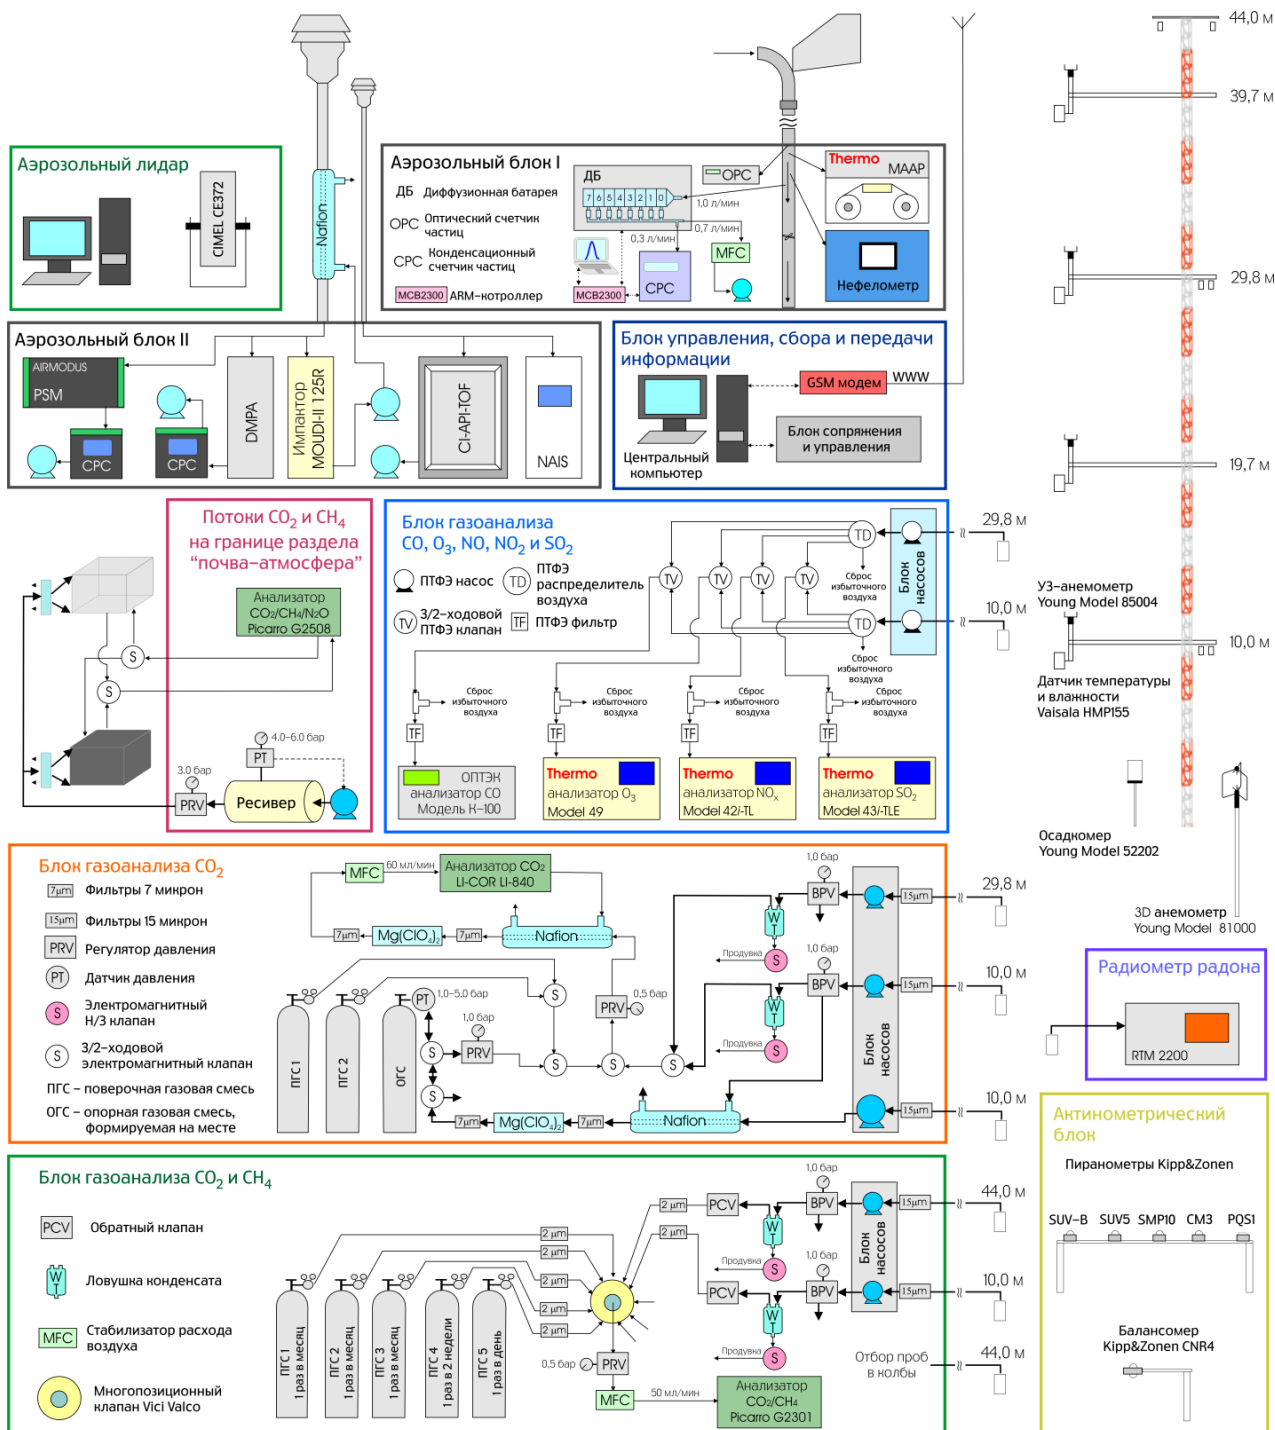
Аэрозольный лидар

CIMEL CE372

Nafion

Аэрозольный блок I

ДБ Диффузионная батарея

OPC Оптический счетчик частиц

CPC Конденсационный счетчик частиц

MCB2300 ARM-котроллер

ДБ

7 6 5 4 3 2 1 0

OPC

1,0 л/мин

0,3 л/мин

0,7 л/мин

MFC

MCB2300

CPC

Thermo

MAAP

Нефелометр

Аэрозольный блок II

AIRMODUS

PSM

CPC

CPC

DMPA

Импактор MOUDI-II 125R

CI-API-TOF

NAIS

Блок управления, сбора и передачи информации

GSM модем

WWW

Блок сопряжения и управления

Центральный компьютер

44,0 м

39,7 м

29,8 м

19,7 м

10,0 м

Потоки $CO_2$ и $CH_4$ на границе раздела "почва–атмосфера"

Анализатор $CO_2/CH_4/N_2O$ Picarro G2508

S

S

4.0–6.0 бар

PT

3.0 бар

PRV

Ресивер

Блок газоанализа CO, $O_3$, NO, $NO_2$ и $SO_2$

ПТФЭ насос

TD ПТФЭ распределитель воздуха

TV 3/2-ходовой ПТФЭ клапан

TF ПТФЭ фильтр

TD

TV

TV

TV

TV

Сброс избыточного воздуха

TD

Сброс избыточного воздуха

Блок насосов

29,8 м

10,0 м

Сброс избыточного воздуха

Сброс избыточного воздуха

Сброс избыточного воздуха

Сброс избыточного воздуха

TF

TF

TF

TF

ОПТЭК анализатор CO Модель К-100

Thermo анализатор $O_3$ Model 49

Thermo анализатор $NO_x$ Model 42i-TL

Thermo анализатор $SO_2$ Model 43i-TLE

УЗ-анемометр Young Model 85004

Датчик температуры и влажности Vaisala HMP155

Осадкомер Young Model 52202

3D анемометр Young Model 81000

Блок газоанализа $CO_2$

7µm Фильтры 7 микрон

15µm Фильтры 15 микрон

PRV Регулятор давления

PT Датчик давления

S Электромагнитный Н/З клапан

S 3/2-ходовой электромагнитный клапан

ПГС – поверочная газовая смесь

ОГС – опорная газовая смесь, формируемая на месте

MFC

60 мл/мин

Анализатор $CO_2$ LI-COR LI-840

7µm

$Mg(ClO_4)_2$

7µm

Nafion

1,0 бар

BPV

15µm

29,8 м

W T

Продувка

S

1,0 бар

BPV

15µm

10,0 м

PRV

0,5 бар

1,0–5,0 бар

PT

1,0 бар

PRV

S

S

S

S

S

S

S

ПГС 1

ПГС 2

ОГС

W T

Продувка

S

Блок насосов

7µm

$Mg(ClO_4)_2$

7µm

Nafion

15µm

10,0 м

Радиометр радона

RTM 2200

Блок газоанализа $CO_2$ и $CH_4$

PCV Обратный клапан

W T Ловушка конденсата

MFC Стабилизатор расхода воздуха

Многопозиционный клапан Vici Valco

2 µm

2 µm

2 µm

2 µm

2 µm

2 µm

2 µm

PCV

PCV

1,0 бар

BPV

15µm

44,0 м

W T

Продувка

S

1,0 бар

BPV

15µm

10,0 м

Блок насосов

W T

Продувка

S

0,5 бар

PRV

MFC

50 мл/мин

Анализатор $CO_2/CH_4$ Picarro G2301

Отбор проб в колбы

44,0 м

ПГС 1 1 раз в месяц

ПГС 2 1 раз в месяц

ПГС 3 1 раз в месяц

ПГС 4 1 раз в 2 недели

ПГС 5 1 раз в день

Актинометрический блок

Пиранометры Kipp&Zonen

SUV-B SUV5 SMP10 CM3 PQS1

Балансомер Kipp&Zonen CNR4